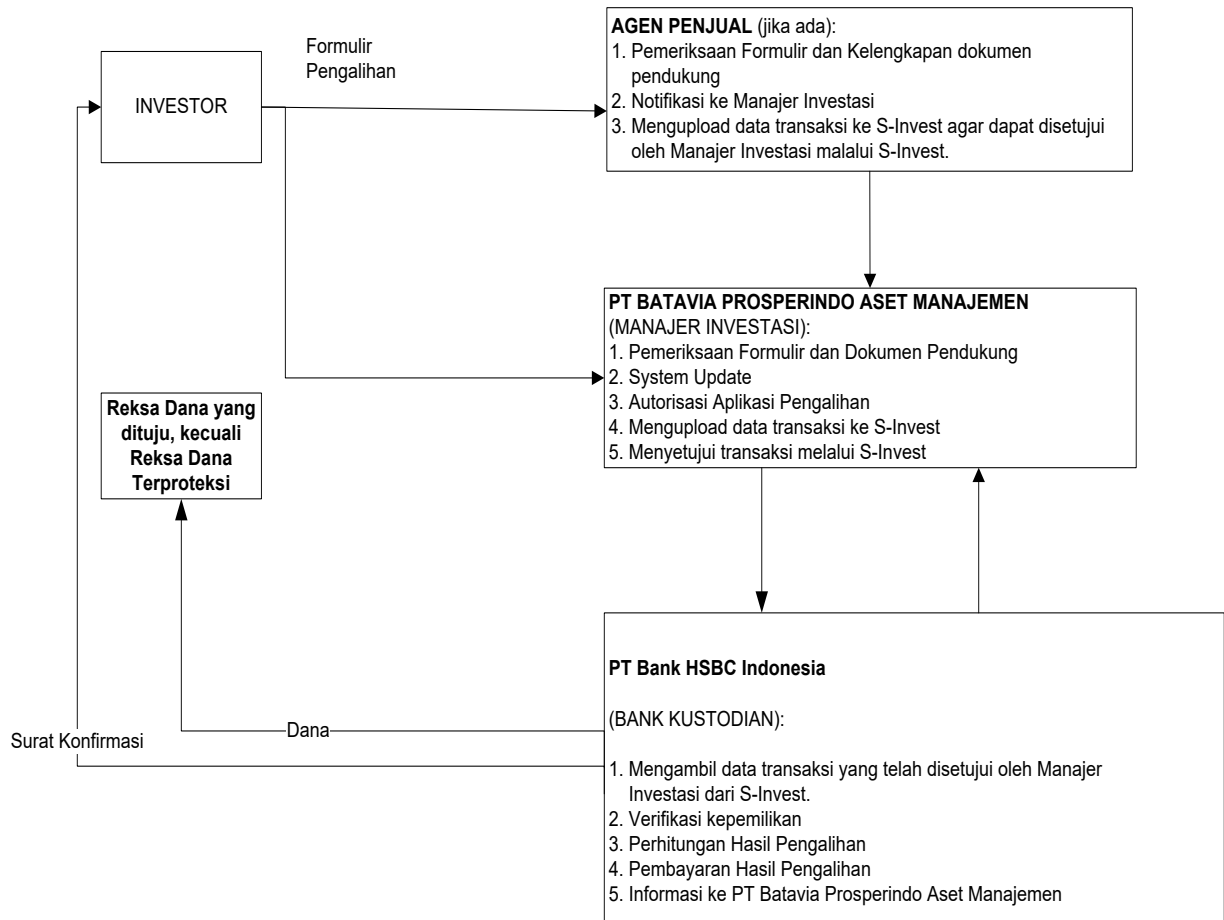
INVESTOR

Formulir Pengalihan

**AGEN PENJUAL** (jika ada):
1. Pemeriksaan Formulir dan Kelengkapan dokumen pendukung
2. Notifikasi ke Manajer Investasi
3. Mengupload data transaksi ke S-Invest agar dapat disetujui oleh Manajer Investasi malalui S-Invest.

**PT BATAVIA PROSPERINDO ASET MANAJEMEN**
(MANAJER INVESTASI):
1. Pemeriksaan Formulir dan Dokumen Pendukung
2. System Update
3. Autorisasi Aplikasi Pengalihan
4. Mengupload data transaksi ke S-Invest
5. Menyetujui transaksi melalui S-Invest

**Reksa Dana yang dituju, kecuali Reksa Dana Terproteksi**

Dana

Surat Konfirmasi

**PT Bank HSBC Indonesia**

(BANK KUSTODIAN):

1. Mengambil data transaksi yang telah disetujui oleh Manajer Investasi dari S-Invest.
2. Verifikasi kepemilikan
3. Perhitungan Hasil Pengalihan
4. Pembayaran Hasil Pengalihan
5. Informasi ke PT Batavia Prosperindo Aset Manajemen